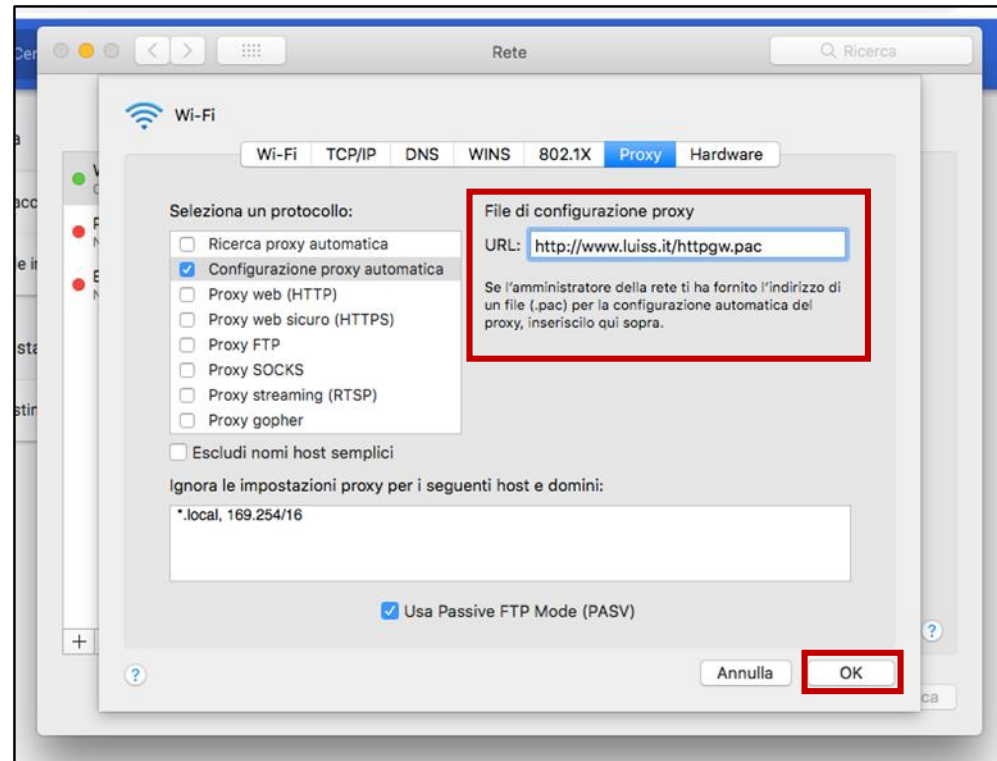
Rete

Ricerca

Wi-Fi

Wi-Fi | TCP/IP | DNS | WINS | 802.1X | Proxy | Hardware

Seleziona un protocollo:

Ricerca proxy automatica
Configurazione proxy automatica
Proxy web (HTTP)
Proxy web sicuro (HTTPS)
Proxy FTP
Proxy SOCKS
Proxy streaming (RTSP)
Proxy gopher

File di configurazione proxy

URL: http://www.luiss.it/httpgw.pac

Se l'amministratore della rete ti ha fornito l'indirizzo di un file (.pac) per la configurazione automatica del proxy, inseriscilo qui sopra.

Escludi nomi host semplici

Ignora le impostazioni proxy per i seguenti host e domini:

*.local, 169.254/16

Usa Passive FTP Mode (PASV)

?

Annulla

OK

+

?